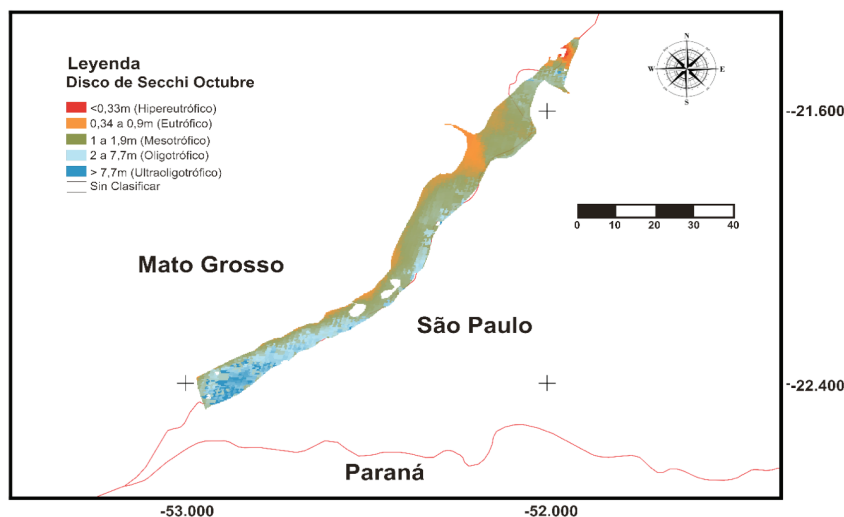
Leyenda
Disco de Secchi Octubre

<0,33m (Hipereutrófico)
0,34 a 0,9m (Eutrófico)
1 a 1,9m (Mesotrófico)
2 a 7,7m (Oligotrófico)
> 7,7m (Ultraoligotrófico)
Sin Clasificar

N
W E
S

-21.600

0 10 20 30 40

Mato Grosso

São Paulo

-22.400

Paraná

-53.000

-52.000